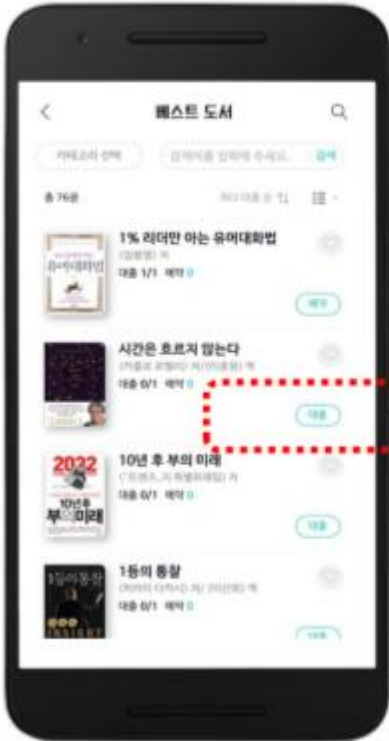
베스트 도서

카테고리 선택
검색어를 입력해 주세요.
검색

총 76권
최다대출 순

1% 리더만 아는 유머대화법
(김범영) 저
대출 1/1 예약 0
예약

시간은 흐르지 않는다
(카를로 로벨리) 저/(이중원) 역
대출 0/1 예약 0
대출

10년 후 부의 미래
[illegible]
대출 0/1 예약 0
대출

1등의 통찰
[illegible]
대출 0/1 예약 0
대출

2022
10년후
부의미래

1등의통찰
INSIGHT